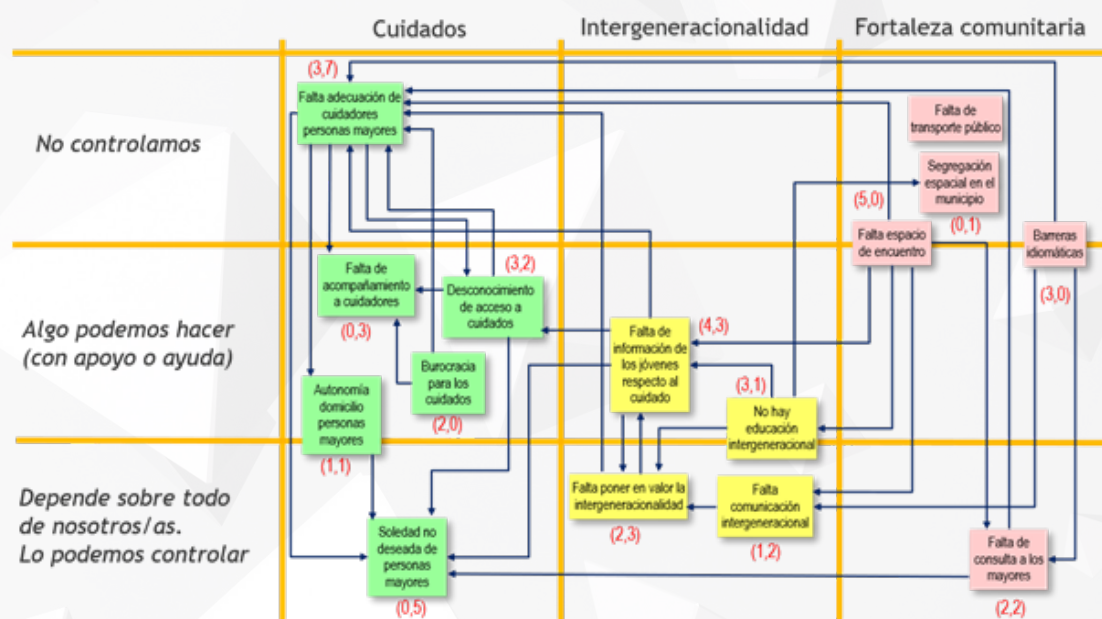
Cuidados | Intergeneracionalidad | Fortaleza comunitaria

No controlamos

Algo podemos hacer (con apoyo o ayuda)

Depende sobre todo de nosotros/as. Lo podemos controlar

(3,7)
Falta adecuación de cuidadores personas mayores

Falta de transporte público

Segregación espacial en el municipio
(0,1)

(5,0)
Falta espacio de encuentro

Barreras idiomáticas
(3,0)

Falta de acompañamiento a cuidadores
(0,3)

(3,2)
Desconocimiento de acceso a cuidados

Falta de información de los jóvenes respecto al cuidado
(4,3)

Burocracia para los cuidados
(2,0)

Autonomía domicilio personas mayores
(1,1)

(3,1)
No hay educación intergeneracional

Falta poner en valor la intergeneracionalidad
(2,3)

Falta comunicación intergeneracional
(1,2)

Soledad no deseada de personas mayores
(0,5)

Falta de consulta a los mayores
(2,2)